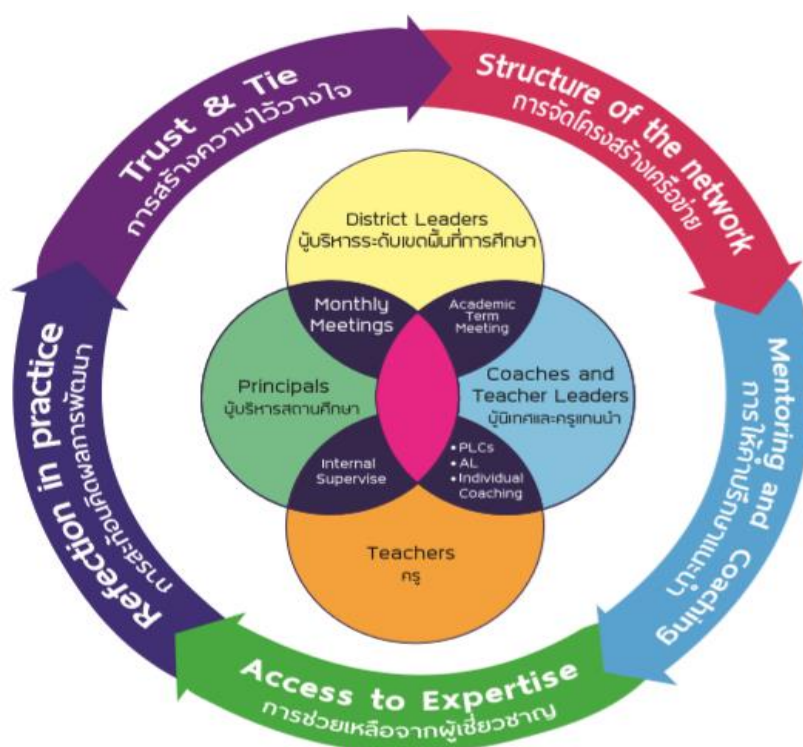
Trust & Tie
การสร้างความไว้วางใจ

Structure of the network
การจัดโครงสร้างเครือข่าย

Mentoring and Coaching
การให้คำปรึกษาแนะนำ

Access to Expertise
การช่วยเหลือจากผู้เชี่ยวชาญ

Refection in practice
การสะท้อนคิดผลการพัฒนา

District Leaders
ผู้บริหารระดับเขตพื้นที่การศึกษา

Monthly Meetings

Academic Term Meeting

Principals
ผู้บริหารสถานศึกษา

Coaches and Teacher Leaders
ผู้นิเทศและครูแกนนำ

Internal Supervise

• PLCs
• AL
• Individual Coaching

Teachers
ครู